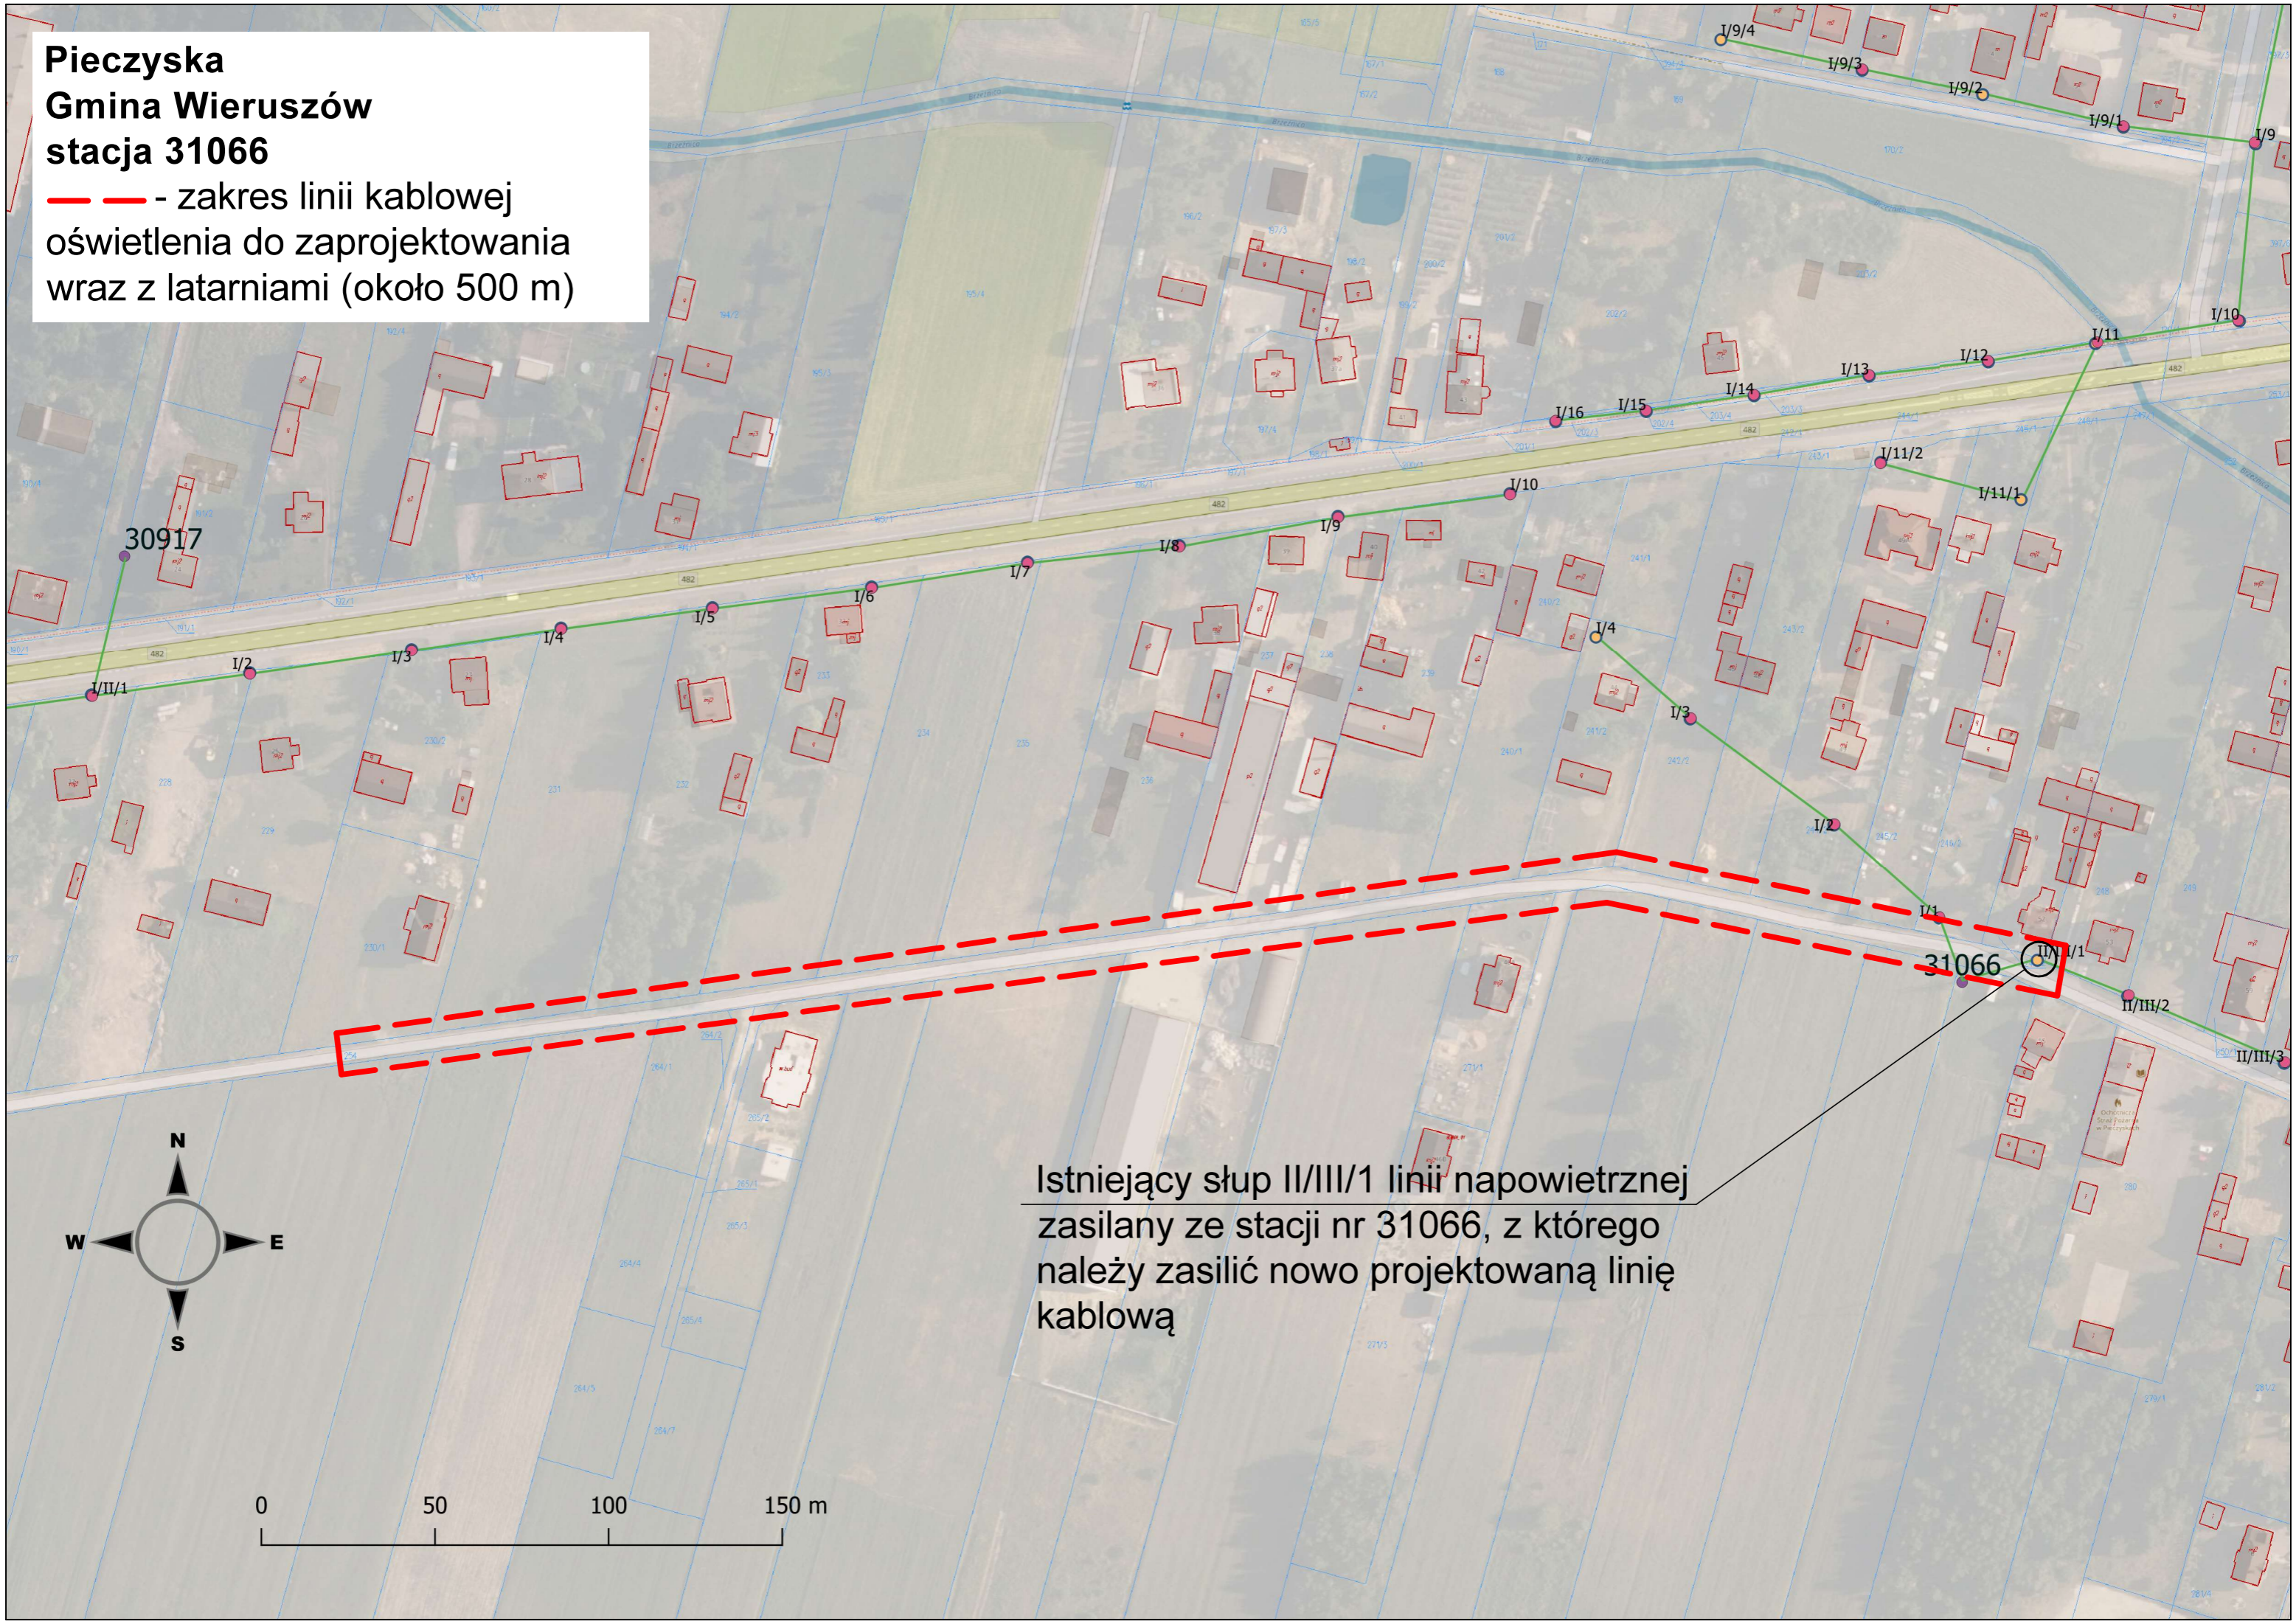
Pieczyska
Gmina Wieruszów
stacja 31066
- zakres linii kablowej oświetlenia do zaprojektowania wraz z latarniami (około 500 m)

I/9/4
I/9/3
I/9/2
I/9/1
I/9
I/10
I/11
I/12
I/13
I/14
I/15
I/16
I/11/2
I/11/1
I/10
I/9
I/8
I/7
I/6
I/5
I/4
I/3
I/2
I/II/1
30917
482
482
482
482
I/4
I/3
I/2
I/1
31066
II/III/1
II/III/2
II/III/3

Istniejący słup II/III/1 linii napowietrznej zasilany ze stacji nr 31066, z którego należy zasilić nowo projektowaną linię kablową

N
W
E
S

0
50
100
150 m